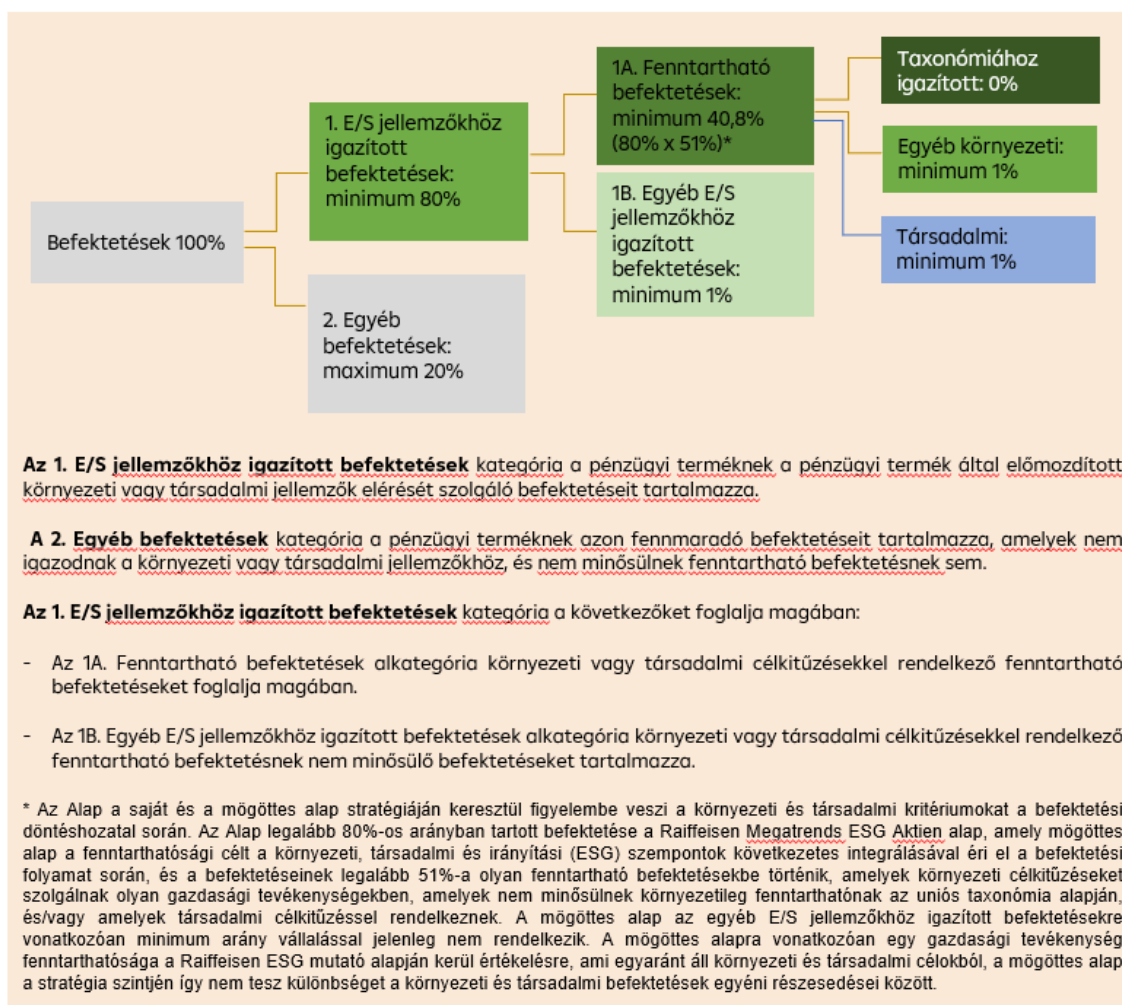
Befektetések 100%

1. E/S jellemzőkhöz igazított befektetések: minimum 80%

2. Egyéb befektetések: maximum 20%

1A. Fenntartható befektetések: minimum 40,8% (80% x 51%)*

1B. Egyéb E/S jellemzőkhöz igazított befektetések: minimum 1%

Taxonómiához igazított: 0%

Egyéb környezeti: minimum 1%

Társadalmi: minimum 1%

**Az 1. E/S jellemzőkhöz igazított befektetések** kategória a pénzügyi terméknek a pénzügyi termék által előmozdított környezeti vagy társadalmi jellemzők elérését szolgáló befektetéseit tartalmazza.

A 2. **Egyéb befektetések** kategória a pénzügyi terméknek azon fennmaradó befektetéseit tartalmazza, amelyek nem igazodnak a környezeti vagy társadalmi jellemzőkhöz, és nem minősülnek fenntartható befektetésnek sem.

**Az 1. E/S jellemzőkhöz igazított befektetések** kategória a következőket foglalja magában:

- Az 1A. Fenntartható befektetések alkategória környezeti vagy társadalmi célkitűzésekkel rendelkező fenntartható befektetéseket foglalja magában.

- Az 1B. Egyéb E/S jellemzőkhöz igazított befektetések alkategória környezeti vagy társadalmi célkitűzésekkel rendelkező fenntartható befektetésnek nem minősülő befektetéseket tartalmazza.

* Az Alap a saját és a mögöttes alap stratégiáján keresztül figyelembe veszi a környezeti és társadalmi kritériumokat a befektetési döntéshozatal során. Az Alap legalább 80%-os arányban tartott befektetése a Raiffeisen Megatrends ESG Aktien alap, amely mögöttes alap a fenntarthatósági célt a környezeti, társadalmi és irányítási (ESG) szempontok következetes integrálásával éri el a befektetési folyamat során, és a befektetéseinek legalább 51%-a olyan fenntartható befektetésekbe történik, amelyek környezeti célkitűzéseket szolgálnak olyan gazdasági tevékenységekben, amelyek nem minősülnek környezetileg fenntarthatónak az uniós taxonómia alapján, és/vagy amelyek társadalmi célkitűzéssel rendelkeznek. A mögöttes alap az egyéb E/S jellemzőkhöz igazított befektetésekre vonatkozóan minimum arány vállalással jelenleg nem rendelkezik. A mögöttes alapra vonatkozóan egy gazdasági tevékenység fenntarthatósága a Raiffeisen ESG mutató alapján kerül értékelésre, ami egyaránt áll környezeti és társadalmi célokból, a mögöttes alap a stratégia szintjén így nem tesz különbséget a környezeti és társadalmi befektetések egyéni részesedései között.